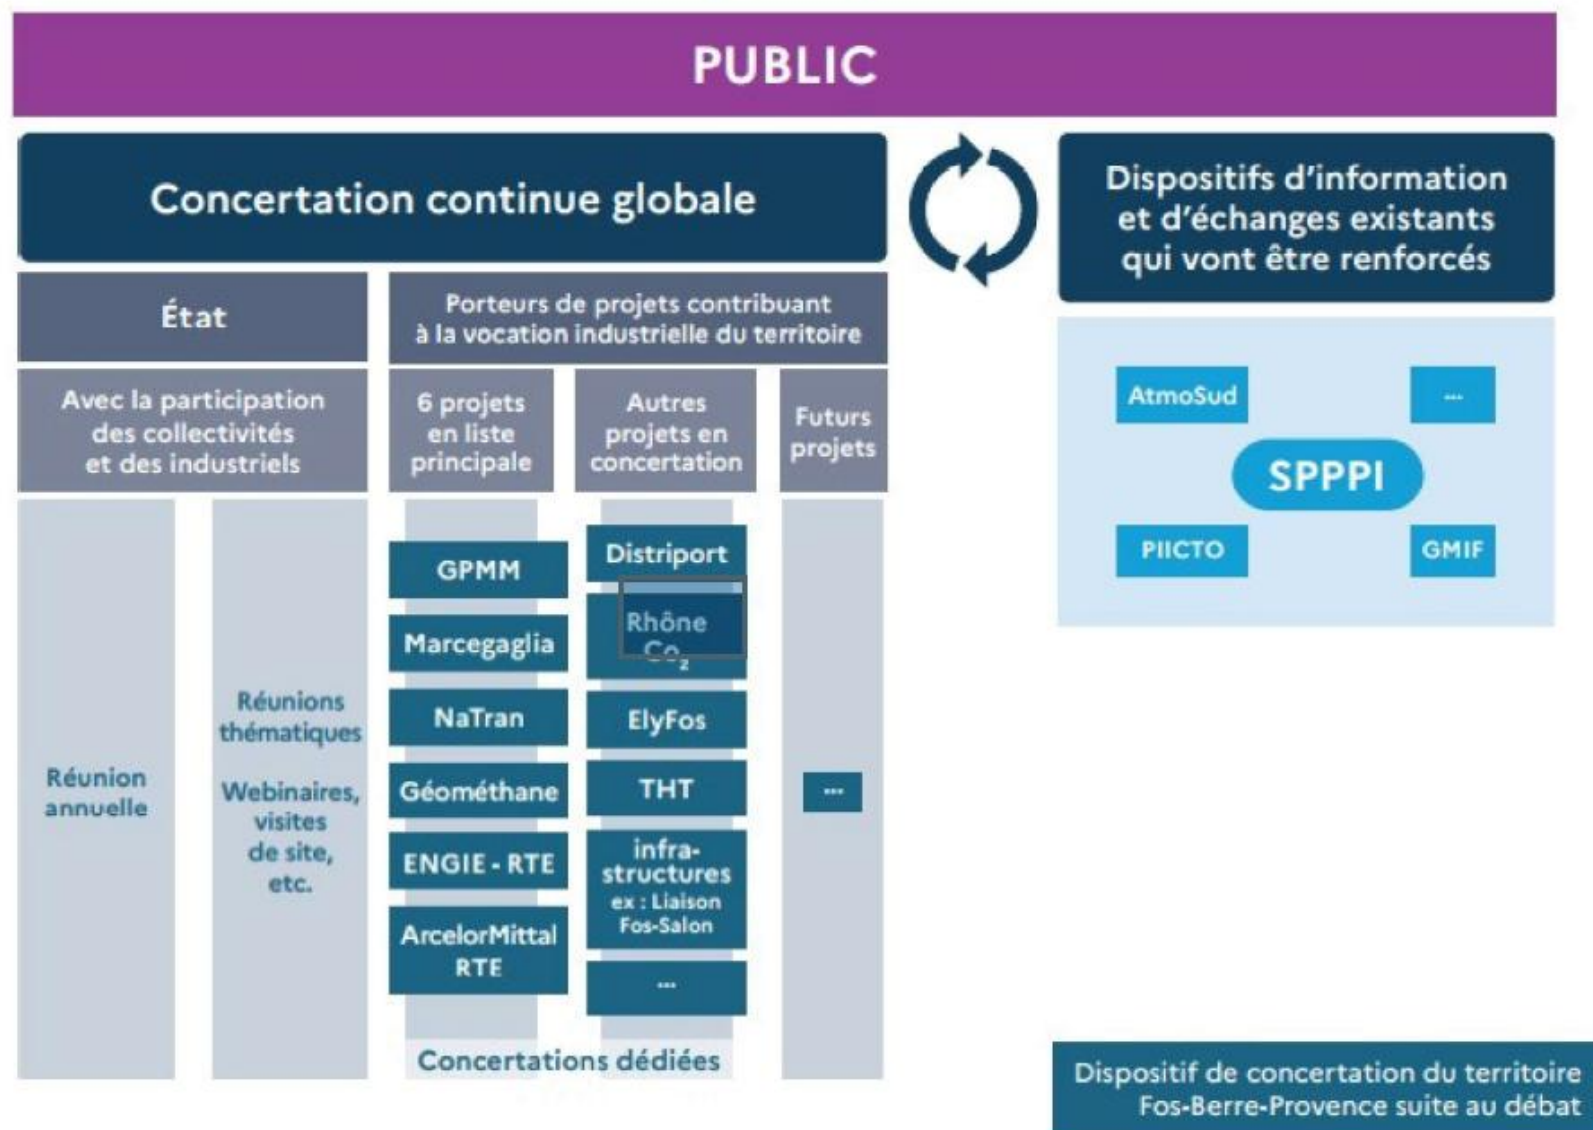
PUBLIC

Concertation continue globale

Dispositifs d'information et d'échanges existants qui vont être renforcés

État

Porteurs de projets contribuant à la vocation industrielle du territoire

Avec la participation des collectivités et des industriels

6 projets en liste principale

Autres projets en concertation

Futurs projets

Réunion annuelle

Réunions thématiques

Webinaires, visites de site, etc.

GPMM

Marcegaglia

NaTran

Géométhane

ENGIE - RTE

ArcelorMittal RTE

Distriport

Rhône $Co_2$

ElyFos

THT

infrastructures ex : Liaison Fos-Salon

...

...

Concertations dédiées

AtmoSud

...

SPPPI

PIICTO

GMIF

Dispositif de concertation du territoire Fos-Berre-Provence suite au débat